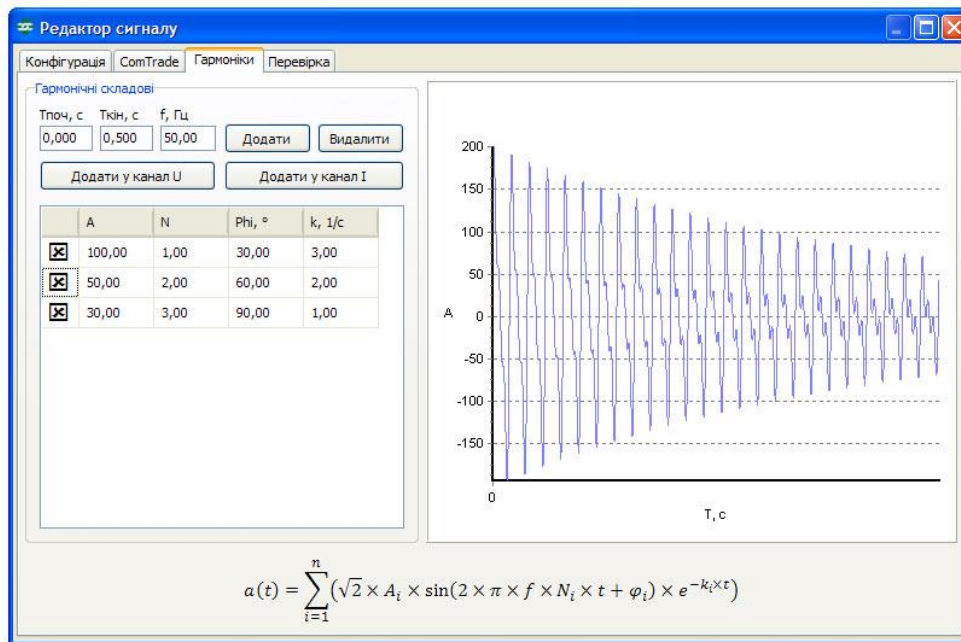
Редактор сигналу

Конфігурація | ComTrade | Гармоніки | Перевірка

Гармонічні складові

Тпоч, с 0,000 | Ткін, с 0,500 | f, Гц 50,00

Додати | Видалити

Додати у канал U | Додати у канал I

| | A | N | Phi, ° | k, 1/c |
|---|---|---|---|---|
| ☒ | 100,00 | 1,00 | 30,00 | 3,00 |
| ☒ | 50,00 | 2,00 | 60,00 | 2,00 |
| ☒ | 30,00 | 3,00 | 90,00 | 1,00 |

200
150
100
50
A 0
-50
-100
-150
0
T, c

$a(t) = \sum_{i=1}^{n} (\sqrt{2} \times A_i \times \sin(2 \times \pi \times f \times N_i \times t + \varphi_i) \times e^{-k_i \times t})$